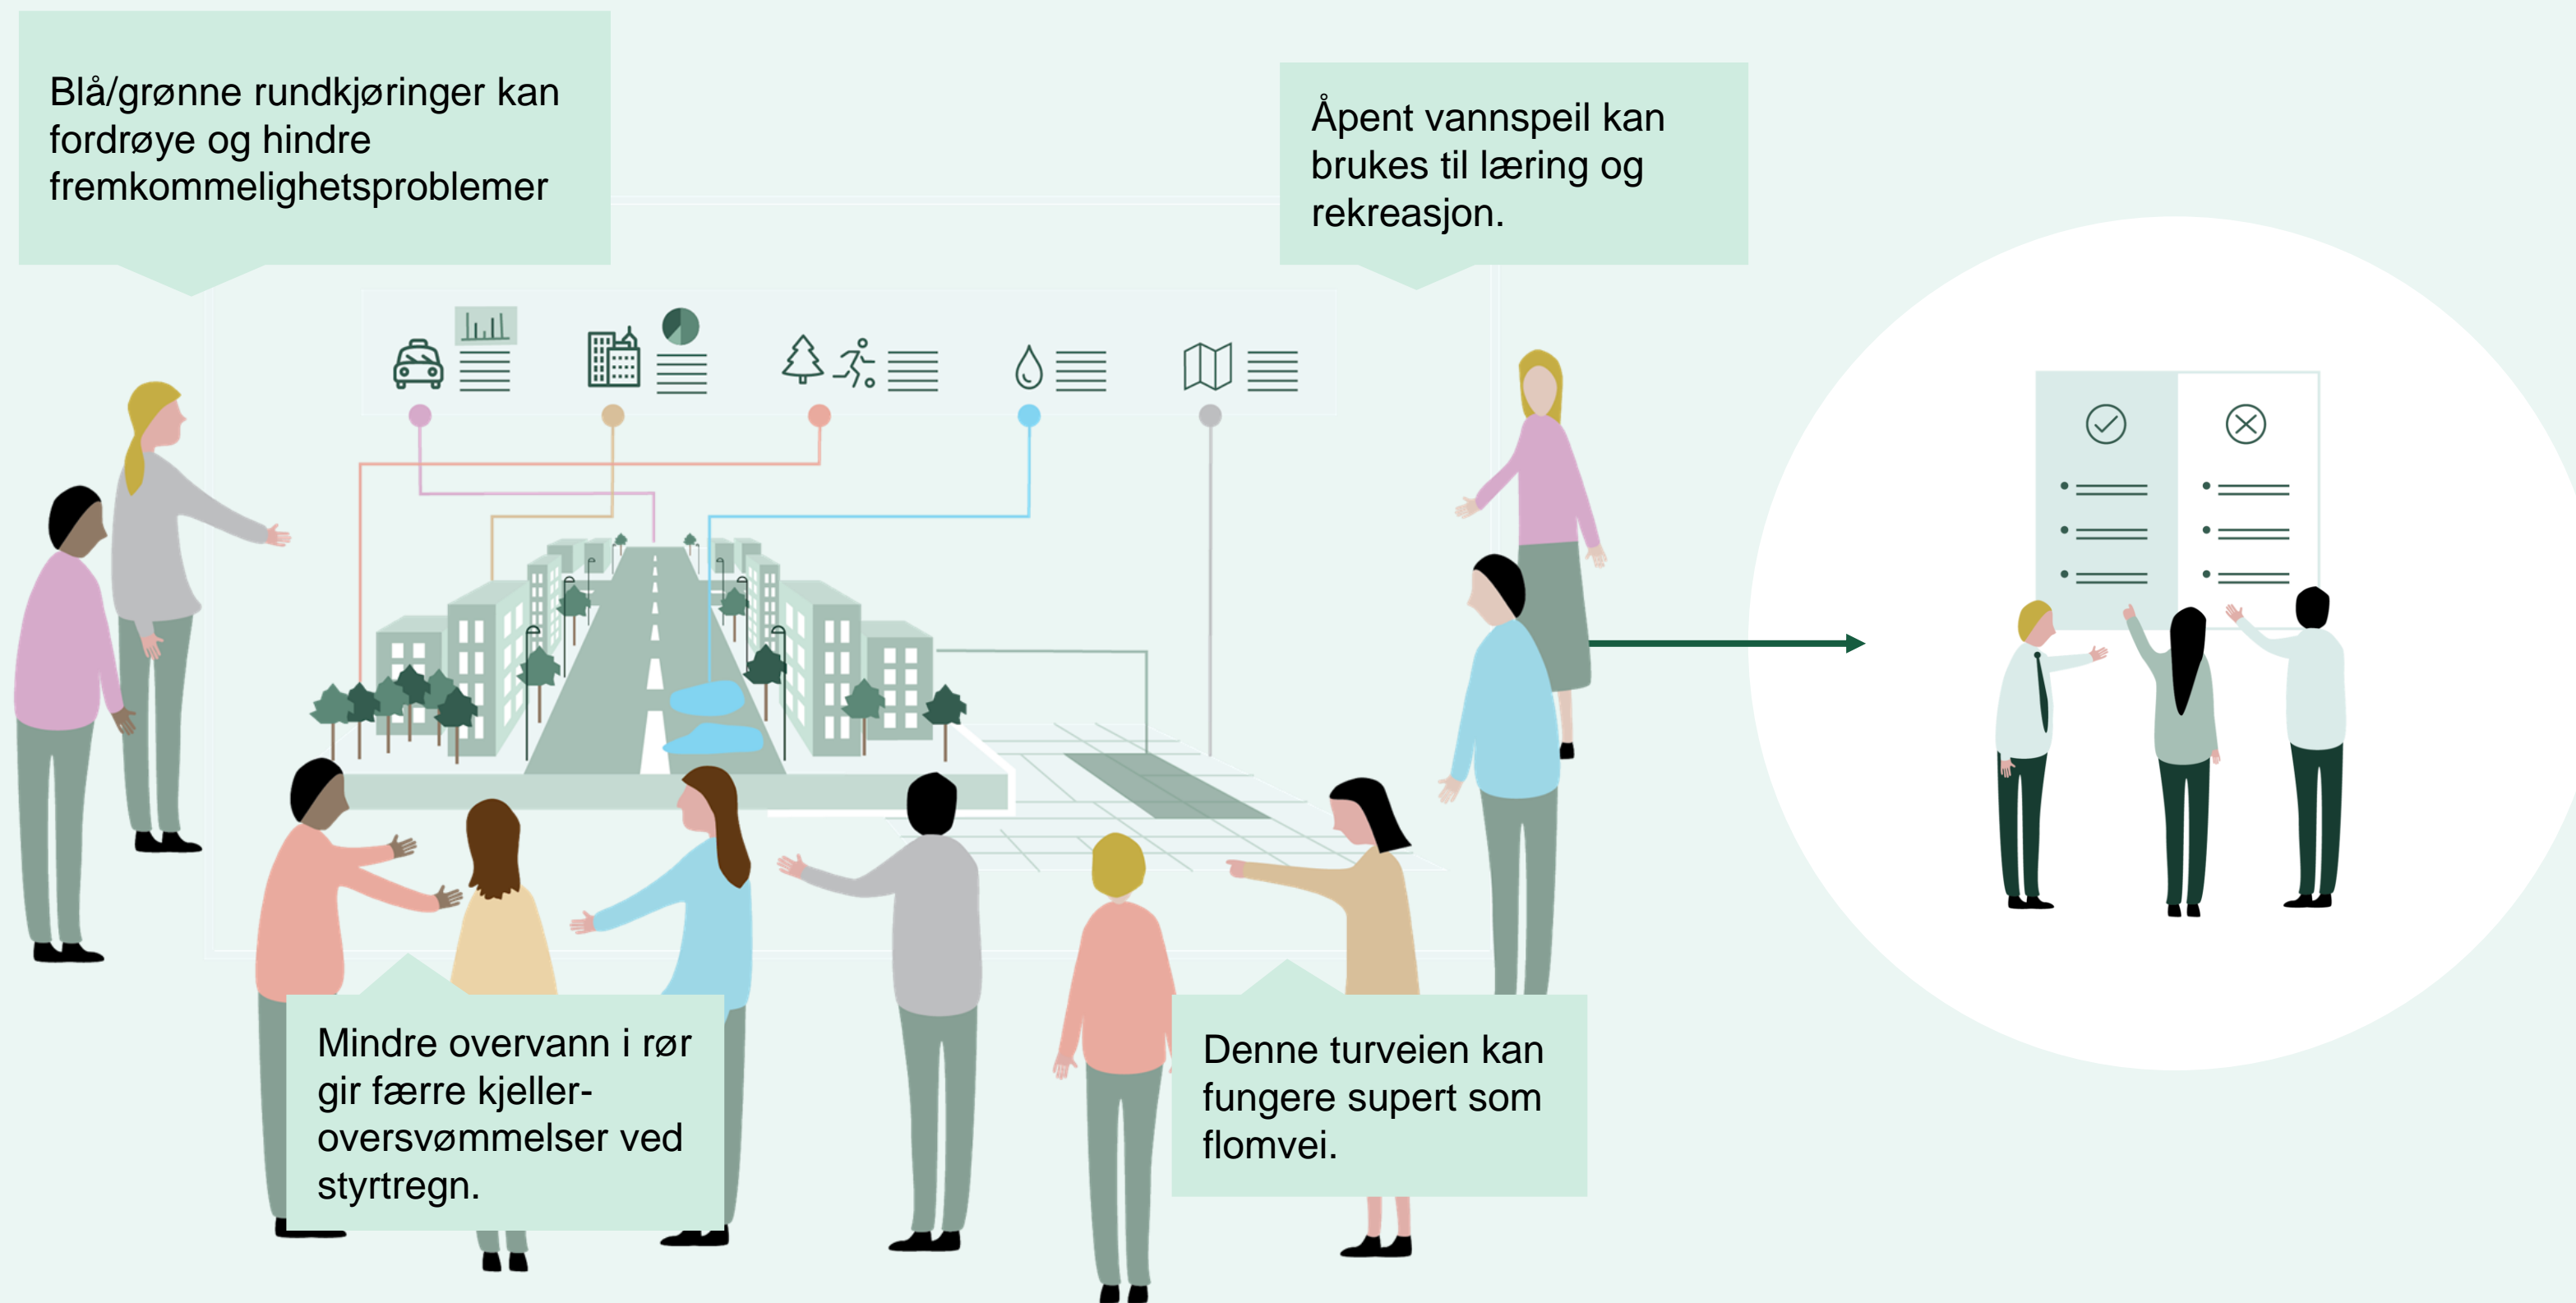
Blå/grønne rundkjøringer kan fordrøye og hindre fremkommelighetsproblemer

Åpent vannspeil kan brukes til læring og rekreasjon.

Mindre overvann i rør gir færre kjelleroversvømmelser ved styrtregn.

Denne turveien kan fungere supert som flomvei.